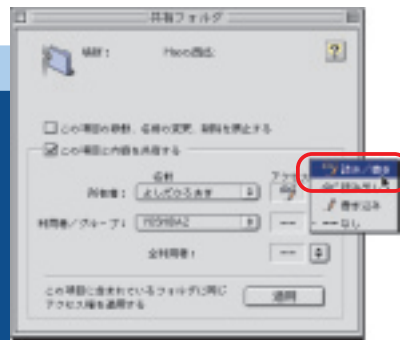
共有フォルダ

場所： Macの西E

?

この項目の移動、名前の変更、削除を禁止する

この項目と内容を共有する

名前

アクセス

所有者： よしだひろあき

利用者／グループ： YOSHIBA2

---

全利用者：

---

読み／書き

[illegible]

書き込み

--- なし

この項目に含まれているフォルダに同じアクセス権を適用する

適用